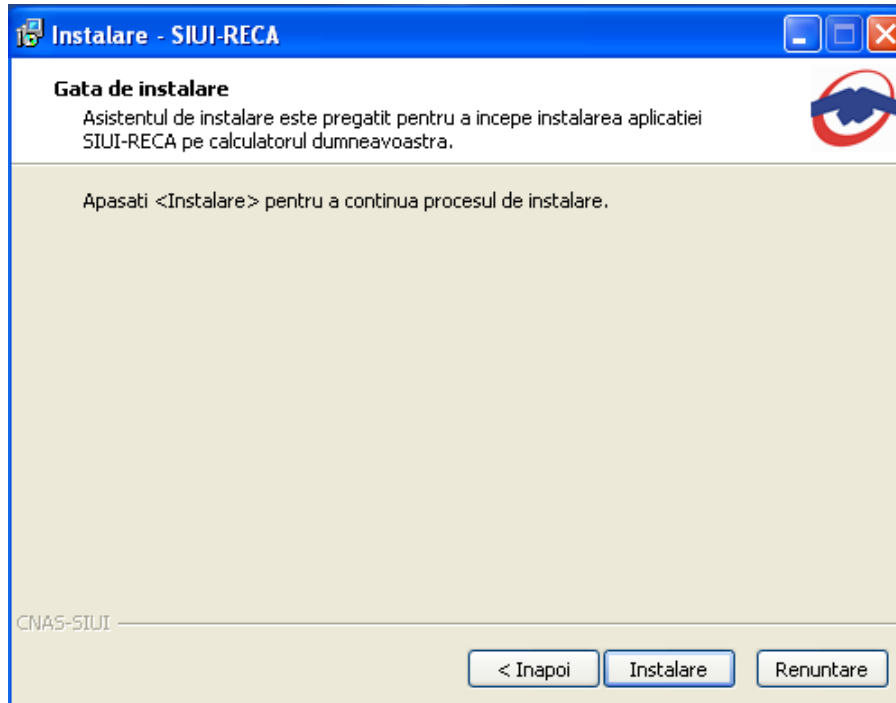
Instalare - SIUI-RECA

Gata de instalare

Asistentul de instalare este pregatit pentru a incepe instalarea aplicatiei SIUI-RECA pe calculatorul dumneavoastra.

Apasati <Instalare> pentru a continua procesul de instalare.

CNAS-SIUI

< Inapoi

Instalare

Renuntare